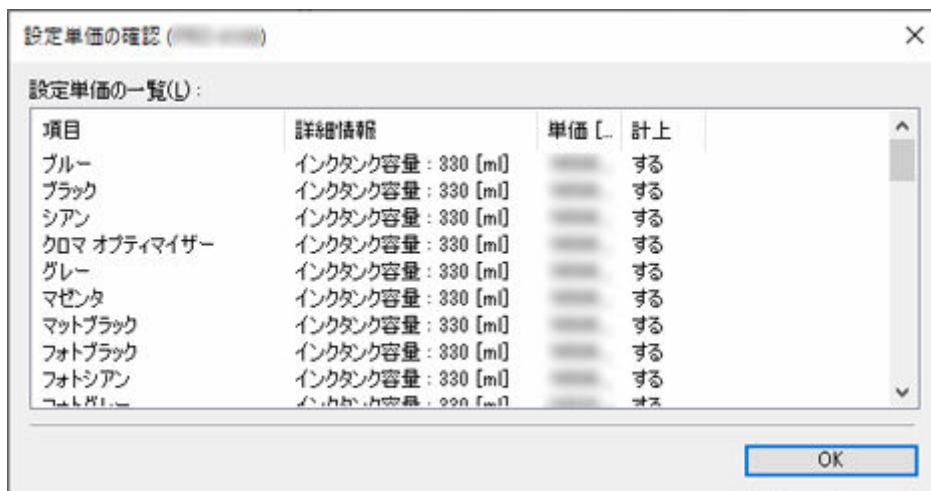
設定単価の確認 ([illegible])

設定単価の一覧(L):

| 項目 | 詳細情報 | 単価 [... | 計上 |
|---|---|---|---|
| ブルー | インクタンク容量 : 330 [ml] | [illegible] | する |
| ブラック | インクタンク容量 : 330 [ml] | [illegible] | する |
| シアン | インクタンク容量 : 330 [ml] | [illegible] | する |
| クロマ オプティマイザー | インクタンク容量 : 330 [ml] | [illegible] | する |
| グレー | インクタンク容量 : 330 [ml] | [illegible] | する |
| マゼンタ | インクタンク容量 : 330 [ml] | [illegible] | する |
| マットブラック | インクタンク容量 : 330 [ml] | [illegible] | する |
| フォトブラック | インクタンク容量 : 330 [ml] | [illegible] | する |
| フォトシアン | インクタンク容量 : 330 [ml] | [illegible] | する |
| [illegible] | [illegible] | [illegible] | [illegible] |

OK